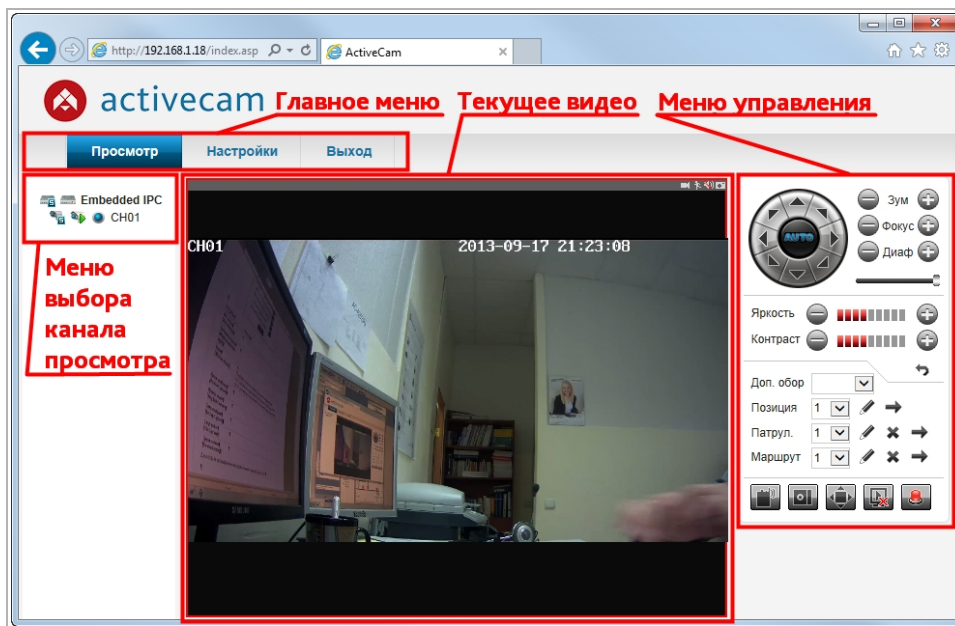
http://192.168.1.18/index.asp
ActiveCam

activecam Главное меню Текущее видео Меню управления

Просмотр Настройки Выход

Embedded IPC
CH01

Меню выбора канала просмотра

CH01 2013-09-17 21:23:08

AUTO
Зум
Фокус
Диаф

Яркость
Контраст

Доп. обор
Позиция 1
Патрул. 1
Маршрут 1